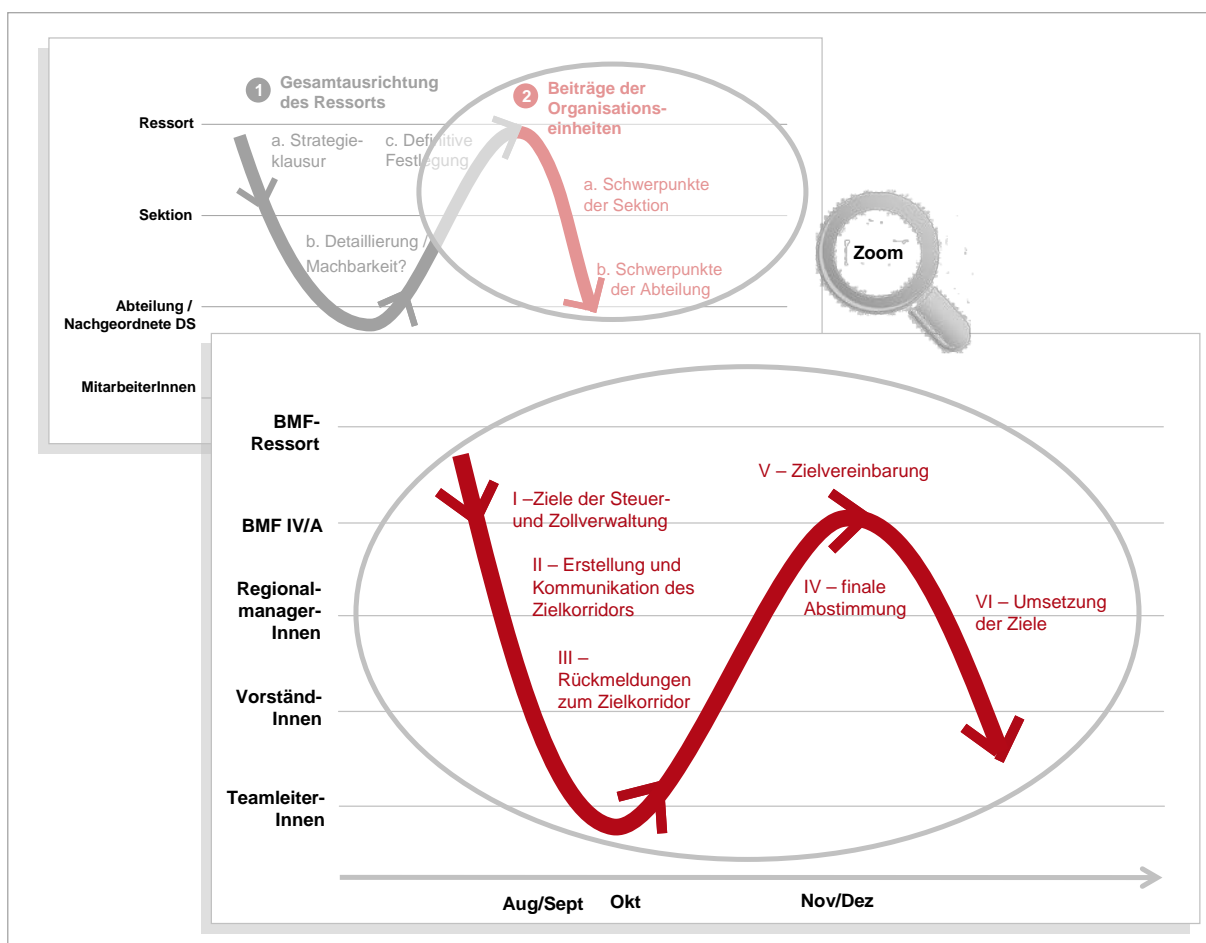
1 Gesamtausrichtung des Ressorts

2 Beiträge der Organisationseinheiten

Ressort

Sektion

Abteilung / Nachgeordnete DS

MitarbeiterInnen

a. Strategieklausur

c. Definitive Festlegung

b. Detaillierung / Machbarkeit?

a. Schwerpunkte der Sektion

b. Schwerpunkte der Abteilung

Zoom

BMF-Ressort

BMF IV/A

Regionalmanager-Innen

Vorständ-Innen

Teamleiter-Innen

I –Ziele der Steuer- und Zollverwaltung

II – Erstellung und Kommunikation des Zielkorridors

III – Rückmeldungen zum Zielkorridor

IV – finale Abstimmung

V – Zielvereinbarung

VI – Umsetzung der Ziele

Aug/Sept

Okt

Nov/Dez